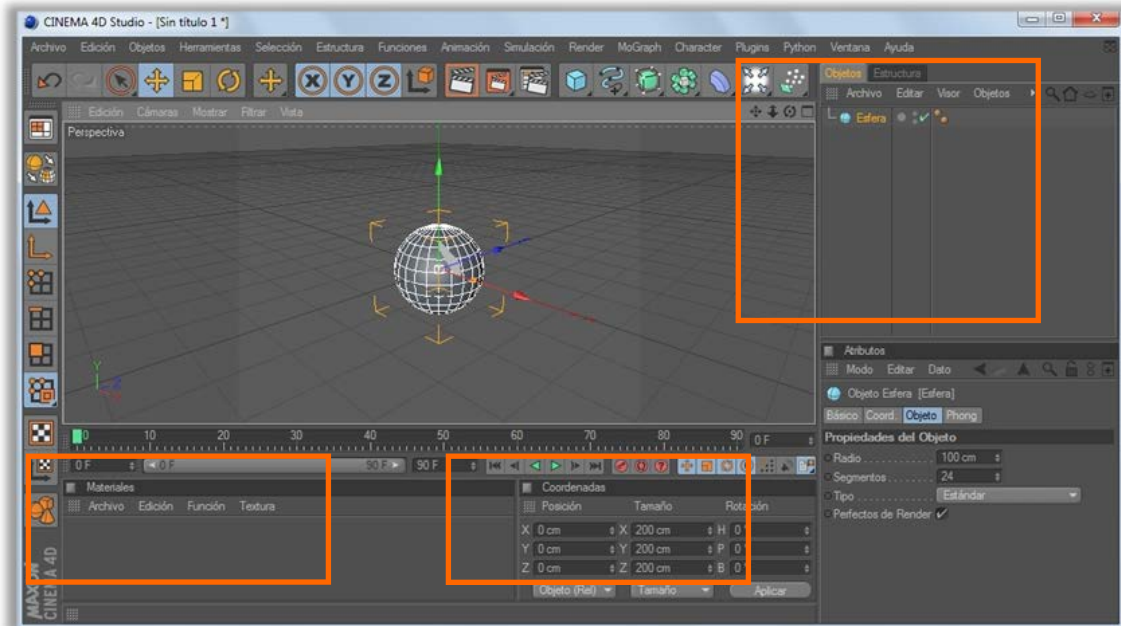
CINEMA 4D Studio - [Sin título 1 *]

Archivo Edición Objetos Herramientas Selección Estructura Funciones Animación Simulación Render MoGraph Character Plugins Python Ventana Ayuda

Edición Cámaras Mostrar Filtrar Vista

Perspectiva

Objetos Estructura

Archivo Editar Visor Objetos

Esfera

Atributos

Modo Editar Dato

Objeto Esfera [Esfera]

Básico Coord. Objeto Phong

Propiedades del Objeto

Radio . . . . . . . . . . 100 cm

Segmentos . . . . . . 24

Tipo . . . . . . . . . . . . Estándar

Perfectos de Render ✓

0 10 20 30 40 50 60 70 80 90 0 F

0 F 0 F 90 F 90 F

Materiales

Archivo Edición Función Textura

Coordenadas

Posición Tamaño Rotación

X 0 cm X 200 cm H 0°

Y 0 cm Y 200 cm P 0°

Z 0 cm Z 200 cm B 0°

Objeto (Rel) Tamaño Aplicar

MAXON CINEMA 4D